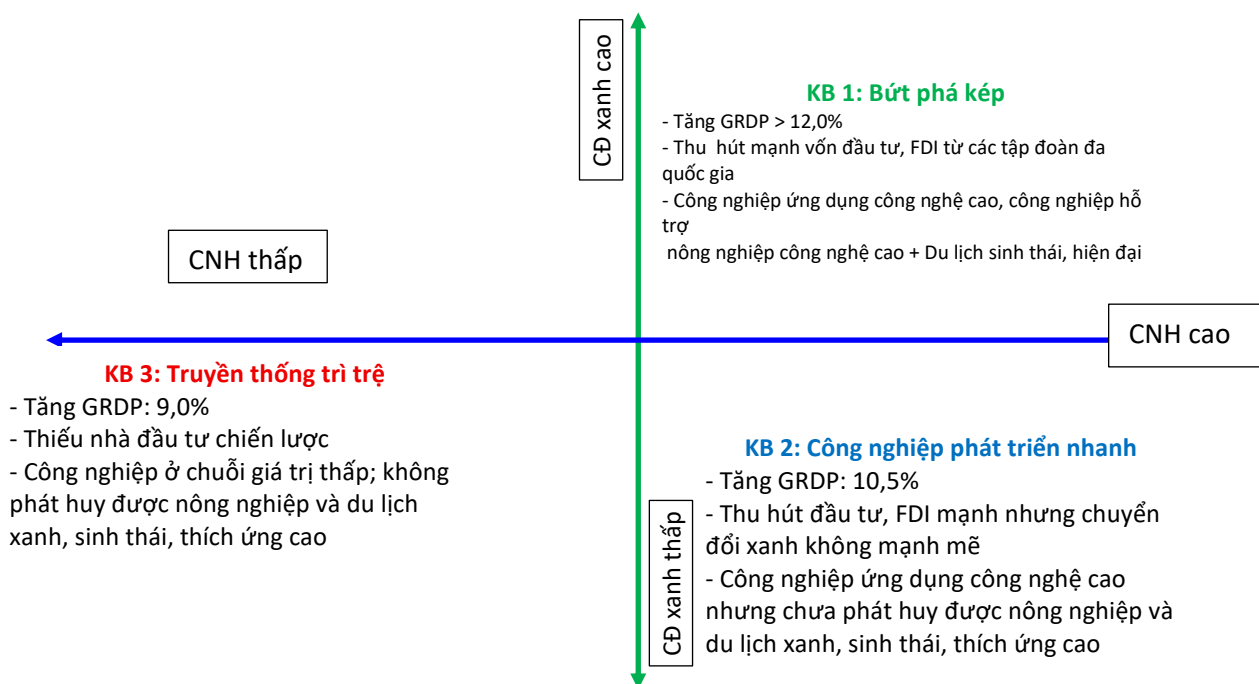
CĐ xanh cao

KB 1: Bứt phá kép

- Tăng GRDP > 12,0%
- Thu hút mạnh vốn đầu tư, FDI từ các tập đoàn đa quốc gia
- Công nghiệp ứng dụng công nghệ cao, công nghiệp hỗ trợ
nông nghiệp công nghệ cao + Du lịch sinh thái, hiện đại

CNH thấp

CNH cao

KB 3: Truyền thống trì trệ

- Tăng GRDP: 9,0%
- Thiếu nhà đầu tư chiến lược
- Công nghiệp ở chuỗi giá trị thấp; không phát huy được nông nghiệp và du lịch xanh, sinh thái, thích ứng cao

KB 2: Công nghiệp phát triển nhanh

- Tăng GRDP: 10,5%
- Thu hút đầu tư, FDI mạnh nhưng chuyển đổi xanh không mạnh mẽ
- Công nghiệp ứng dụng công nghệ cao nhưng chưa phát huy được nông nghiệp và du lịch xanh, sinh thái, thích ứng cao

CĐ xanh thấp